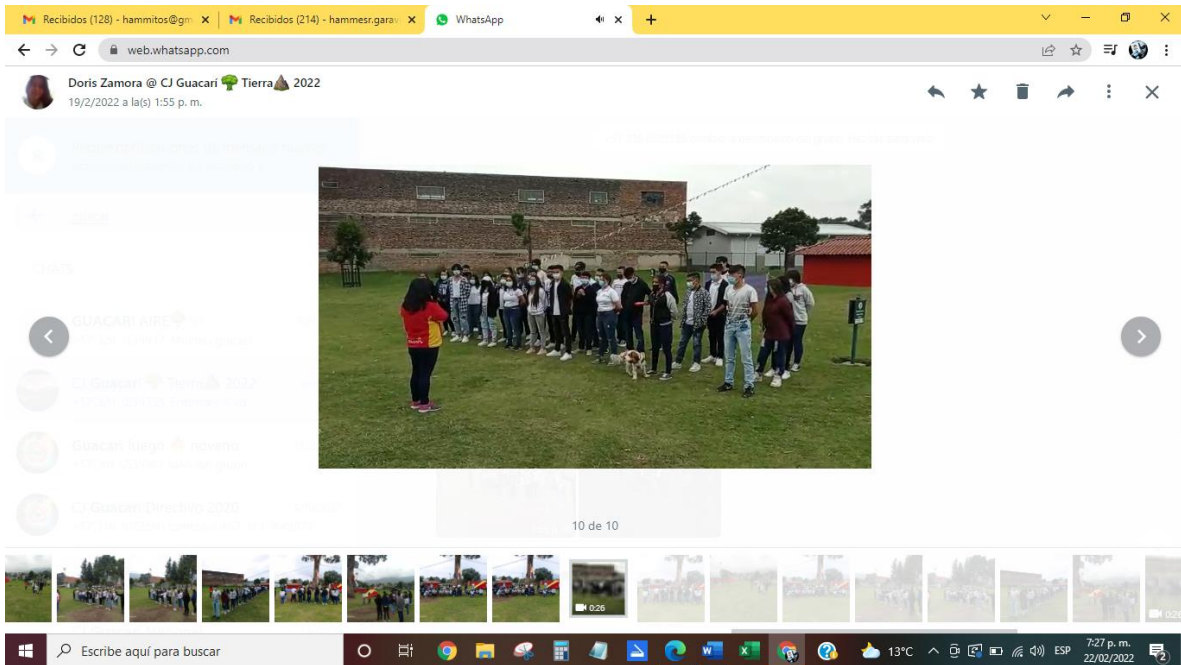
Recibidos (128) - hammitos@gm ×
Recibidos (214) - hammesr.garav ×
WhatsApp ×
+

web.whatsapp.com

Doris Zamora @ CJ Guacarí 🌳 Tierra⛰️ 2022
19/2/2022 a la(s) 1:55 p. m.

Guacarí Aire
CJ Guacarí 🌳 Tierra⛰️ 2022
Guacarí Fuego
CJ Guacarí Directivo

10 de 10

0:26

Escribe aquí para buscar

13°C ESP 7:27 p. m. 22/02/2022